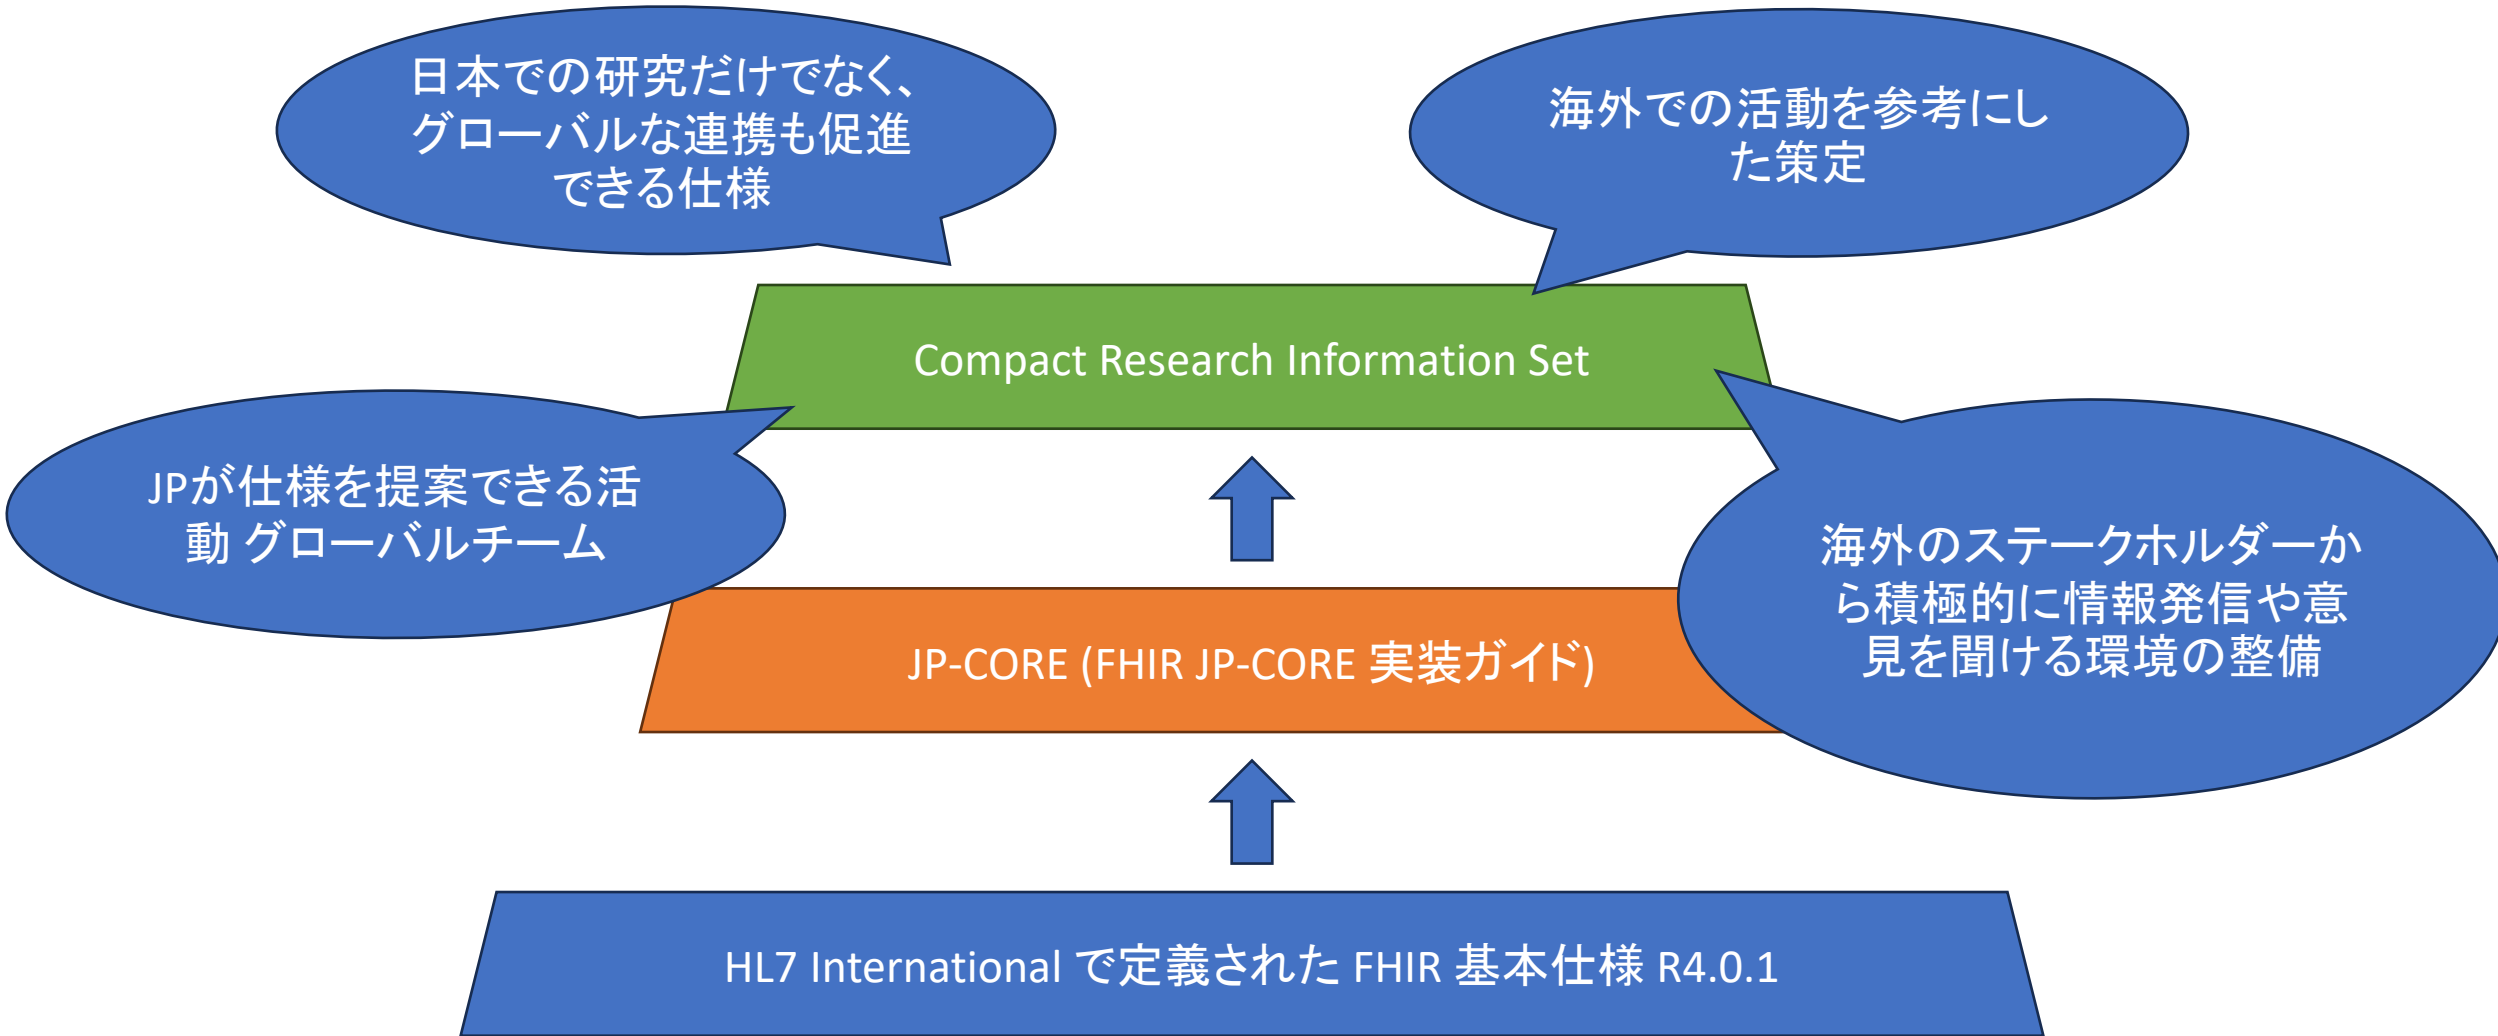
日本での研究だけでなく、グローバルな連携も促進できる仕様

海外での活動を参考にした策定

Compact Research Information Set

JPが仕様を提案できる活動 グローバルチーム

海外のステークホルダーから積極的に情報発信や意見を聞ける環境の整備

JP-CORE (FHIR JP-CORE 実装ガイド)

HL7 International で定義された FHIR 基本仕様 R4.0.1